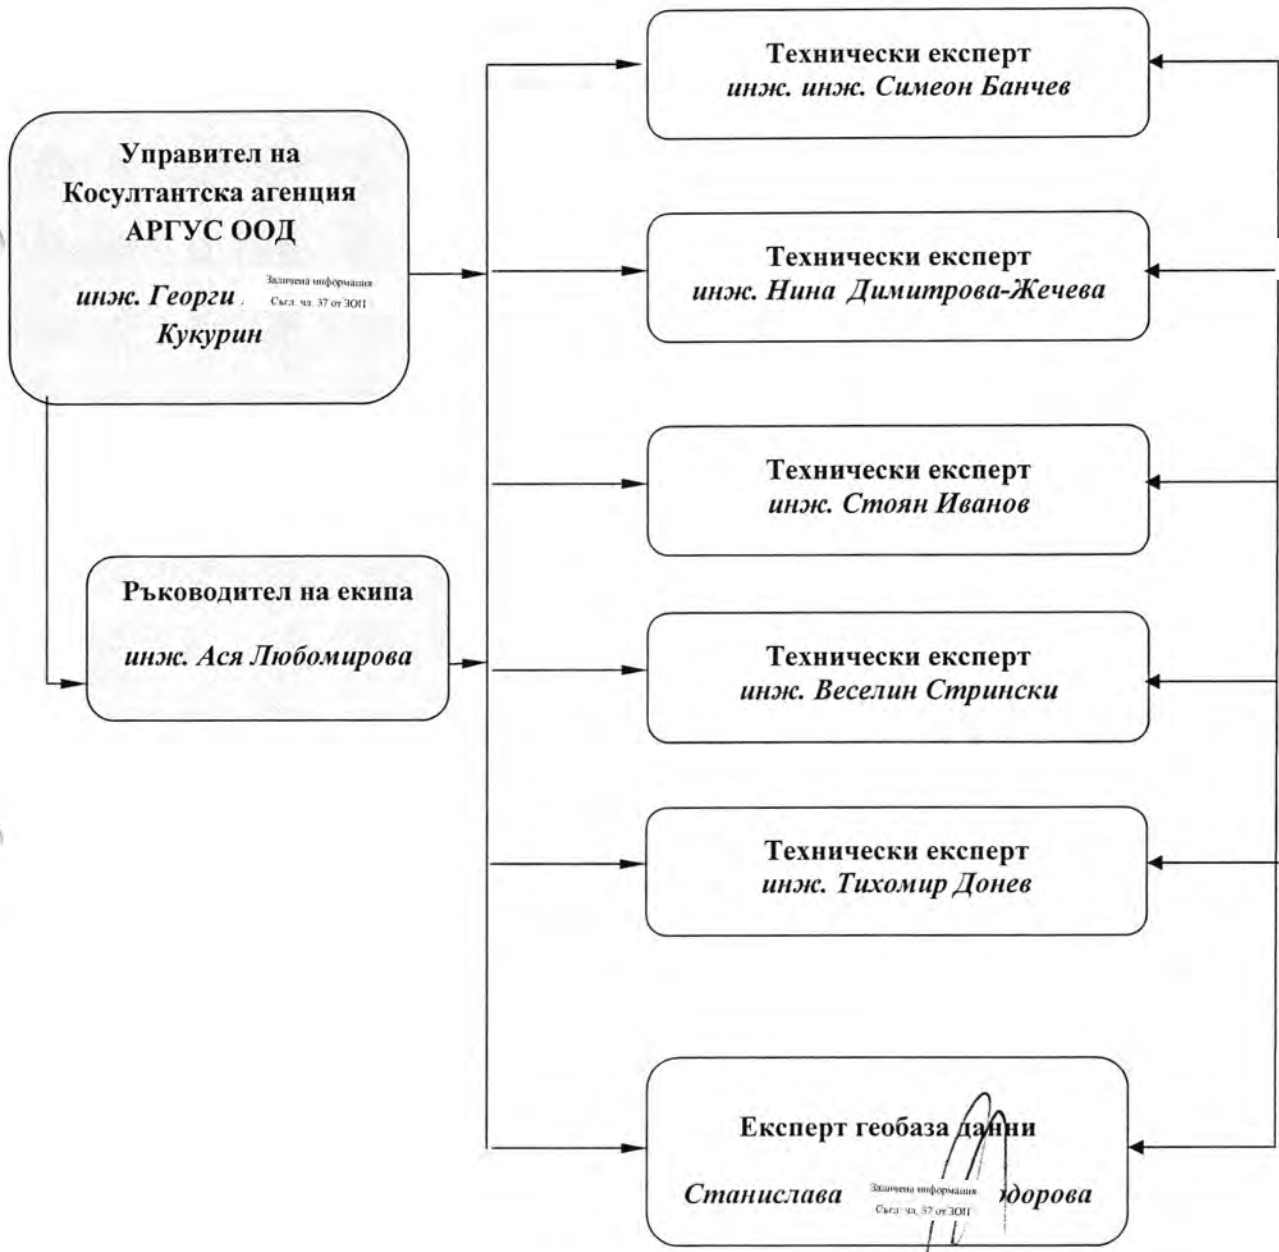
Управител на
Косултантска агенция
АРГУС ООД

инж. Георги Заличена информация Съгл. чл. 37 от ЗОП Кукурин

Технически експерт
инж. инж. Симеон Банчев

Технически експерт
инж. Нина Димитрова-Жечева

Технически експерт
инж. Стоян Иванов

Ръководител на екипа

инж. Ася Любомирова

Технически експерт
инж. Веселин Стрински

Технически експерт
инж. Тихомир Донев

Експерт геобаза данни

Станислава Заличена информация Съгл. чл. 37 от ЗОП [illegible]дорова